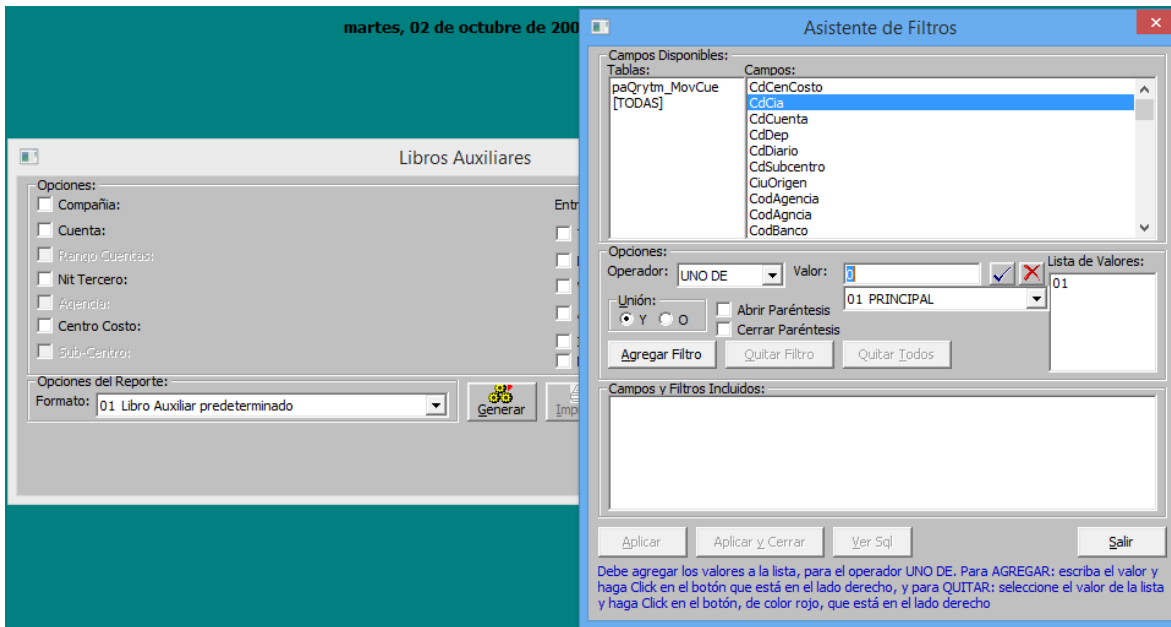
martes, 02 de octubre de 200

Libros Auxiliares

Opciones:
Compañia:
Cuenta:
Rango Cuentas:
Nit Tercero:
Agencia:
Centro Costo:
Sub-Centro:

Entr

Opciones del Reporte:
Formato: 01 Libro Auxiliar predeterminado

Generar
Imp

Asistente de Filtros

Campos Disponibles:
Tablas:
paQrytm_MovCue
[TODAS]

Campos:
CdCenCosto
CdCia
CdCuenta
CdDep
CdDiario
CdSubcentro
CiuOrigen
CodAgencia
CodAgncia
CodBanco

Opciones:
Operador: UNO DE
Valor: 0
01 PRINCIPAL
Lista de Valores:
01

Unión:
Y
O
Abrir Paréntesis
Cerrar Paréntesis

Agregar Filtro
Quitar Filtro
Quitar Todos

Campos y Filtros Incluidos:

Aplicar
Aplicar y Cerrar
Ver Sql
Salir

Debe agregar los valores a la lista, para el operador UNO DE. Para AGREGAR: escriba el valor y haga Click en el botón que está en el lado derecho, y para QUITAR: seleccione el valor de la lista y haga Click en el botón, de color rojo, que está en el lado derecho